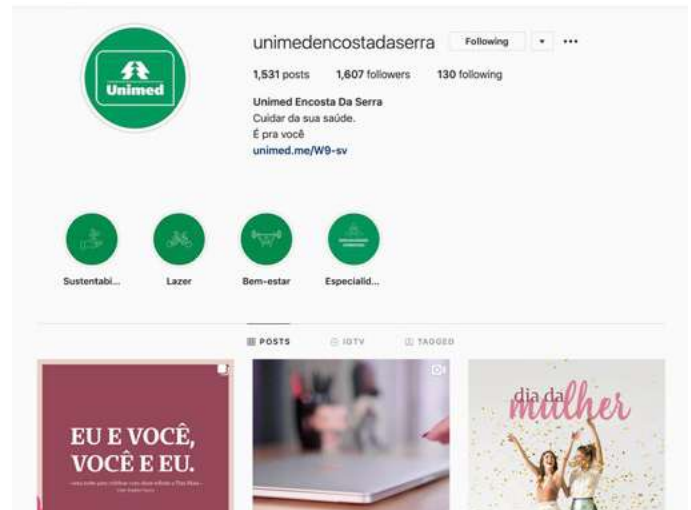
Unimed

unimedencostadaserra Following ▾ •••

1,531 posts 1,607 followers 130 following

Unimed Encosta Da Serra
Cuidar da sua saúde.
É pra você
unimed.me/W9-sv

Sustentabi... Lazer Bem-estar Especialid...

POSTS IGTV TAGGED

EU E VOCÊ, VOCÊ E EU.

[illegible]

dia da mulher